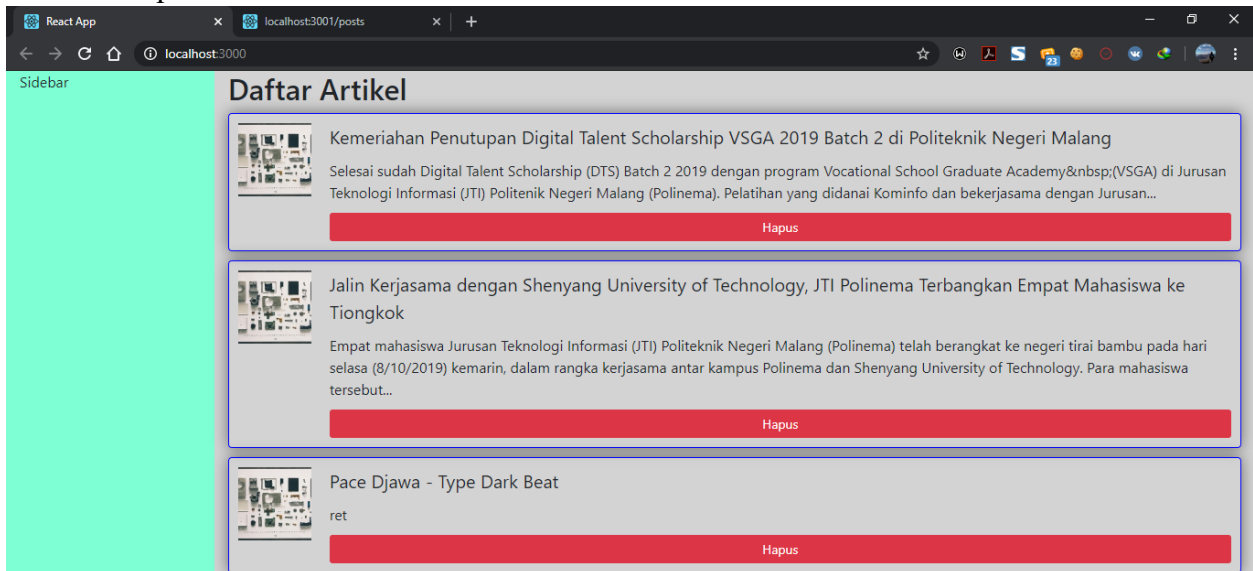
React App
localhost:3001/posts
localhost:3000

23

Sidebar

Daftar Artikel

Kemeriahan Penutupan Digital Talent Scholarship VSGA 2019 Batch 2 di Politeknik Negeri Malang

Selesai sudah Digital Talent Scholarship (DTS) Batch 2 2019 dengan program Vocational School Graduate Academy&nbsp;(VSGA) di Jurusan Teknologi Informasi (JTI) Politenik Negeri Malang (Polinema). Pelatihan yang didanai Kominfo dan bekerjasama dengan Jurusan...

Hapus

Jalin Kerjasama dengan Shenyang University of Technology, JTI Polinema Terbangkan Empat Mahasiswa ke Tiongkok

Empat mahasiswa Jurusan Teknologi Informasi (JTI) Politeknik Negeri Malang (Polinema) telah berangkat ke negeri tirai bambu pada hari selasa (8/10/2019) kemarin, dalam rangka kerjasama antar kampus Polinema dan Shenyang University of Technology. Para mahasiswa tersebut...

Hapus

Pace Djawa - Type Dark Beat

ret

Hapus